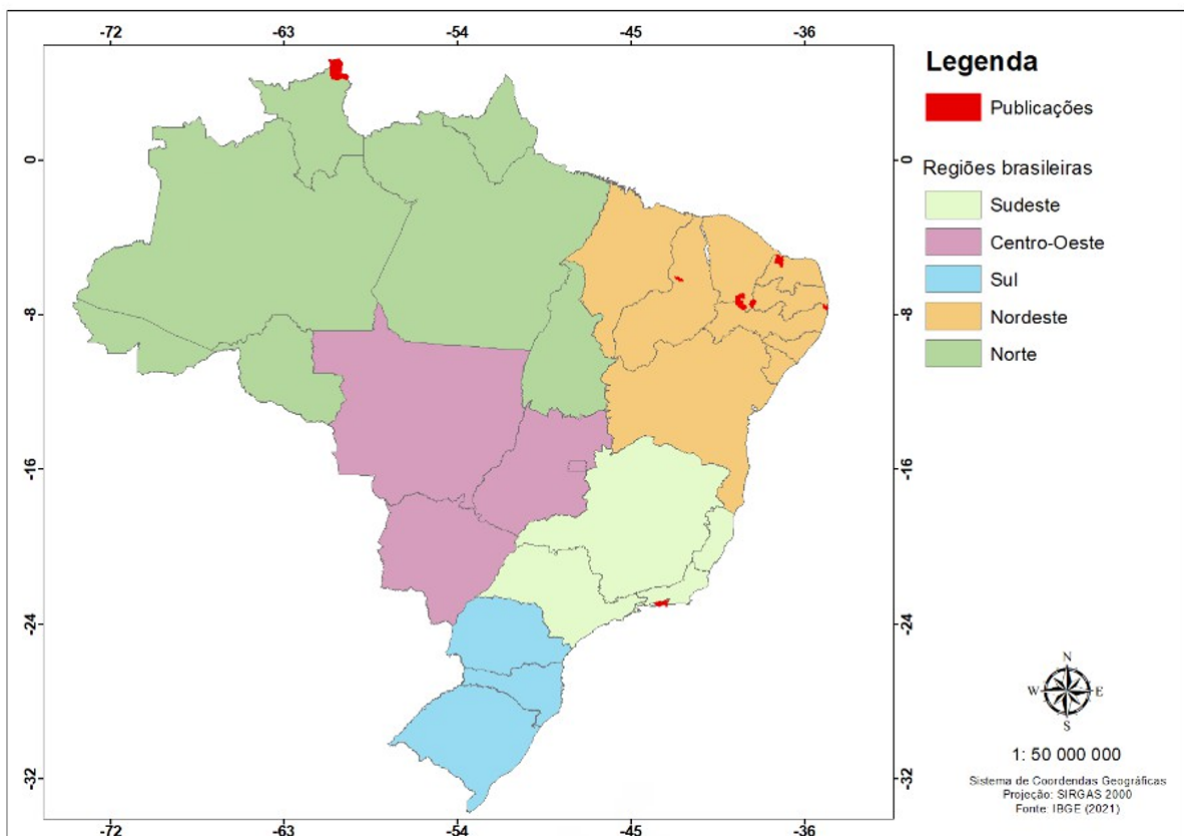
-72 -63 -54 -45 -36

0
-8
-16
-24
-32

0
-8
-16
-24
-32

-72 -63 -54 -45 -36

Legenda

Publicações

Regiões brasileiras

Sudeste

Centro-Oeste

Sul

Nordeste

Norte

N
W E
S

1: 50 000 000

Sistema de Coordendas Geográficas
Projeção: SIRGAS 2000
Fonte: IBGE (2021)